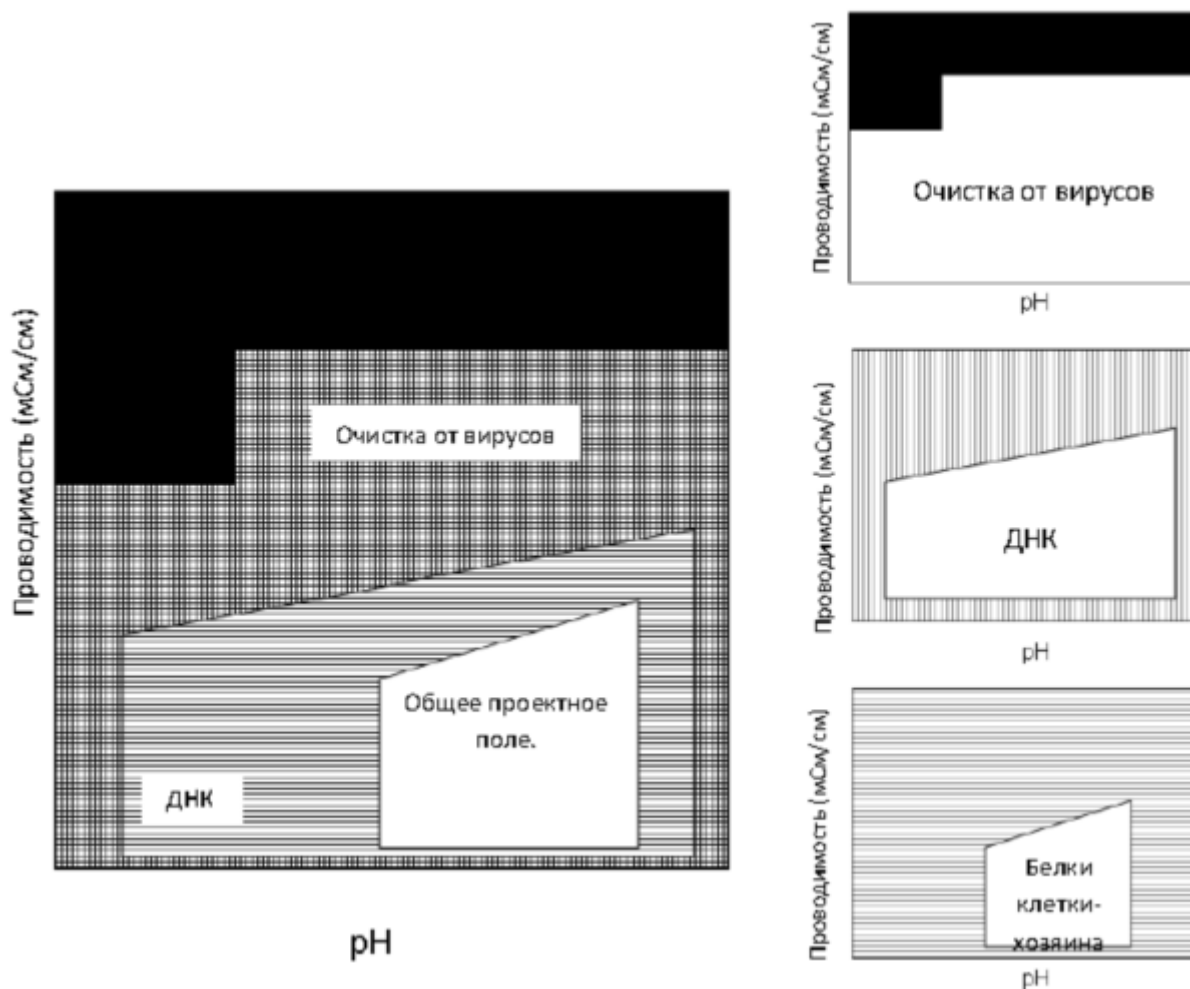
Проводимость (мСм/см)

Очистка от вирусов

ДНК

Общее проектное поле.

pH

Проводимость (мСм/см)

Очистка от вирусов

pH

Проводимость (мСм/см)

ДНК

pH

Проводимость (мСм/см)

Белки клетки-хозяина

pH